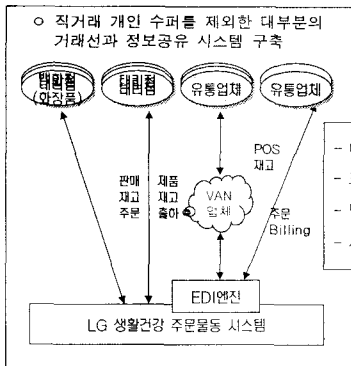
○ 직거래 개인 수퍼를 제외한 대부분의 거래선과 정보공유 시스템 구축

대리점 (화장품)

대리점

유통업체

유통업체

POS 재고

판매 재고 주문

제품 재고 출하

VAN 업체

주문 Billing

EDI엔진

LG 생활건강 주문물동 시스템

- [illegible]
- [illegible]
- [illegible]
- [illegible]